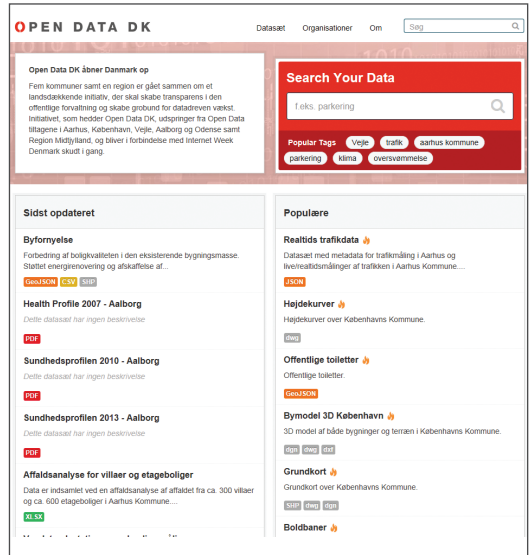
OPEN DATA DK

Datasæt Organisationer Om Søg

Open Data DK åbner Danmark op

Fem kommuner samt en region er gået sammen om et landsdækkende initiativ, der skal skabe transparens i den offentlige forvaltning og skabe grobund for datadreven vækst. Initiativet, som hedder Open Data DK, udspringer fra Open Data tiltagene i Aarhus, København, Vejle, Aalborg og Odense samt Region Midtjylland, og bliver i forbindelse med Internet Week Denmark skudt i gang.

Search Your Data

f.eks. parkering

Popular Tags Vejle trafik aarhus kommune parkering klima oversvømmelse

Sidst opdateret

Byfornyelse
Forbedring af boligkvaliteten i den eksisterende bygningsmasse. Støttet energirenovering og afskaffelse af...
GeoJSON CSV SHP

Health Profile 2007 - Aalborg
Dette datasæt har ingen beskrivelse
PDF

Sundhedsprofilen 2010 - Aalborg
Dette datasæt har ingen beskrivelse
PDF

Sundhedsprofilen 2013 - Aalborg
Dette datasæt har ingen beskrivelse
PDF

Affaldsanalyse for villaer og etageboliger
Data er indsamlet ved en affaldsanalyse af affaldet fra ca. 300 villaer og ca. 600 etageboliger i Aarhus Kommune....
XLSX

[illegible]

Populære

Realtids trafikdata
Datasæt med metadata for trafikmåling i Aarhus og live/realtidsmålinger af trafikken i Aarhus Kommune....
JSON

Højdekurver
Højdekurver over Københavns Kommune.
dwg

Offentlige toiletter
Offentlige toiletter.
GeoJSON

Bymodel 3D København
3D model af både bygninger og terræn i Københavns Kommune.
dgn dwg dxf

Grundkort
Grundkort over Københavns Kommune.
SHP dwg dgn

Boldbaner